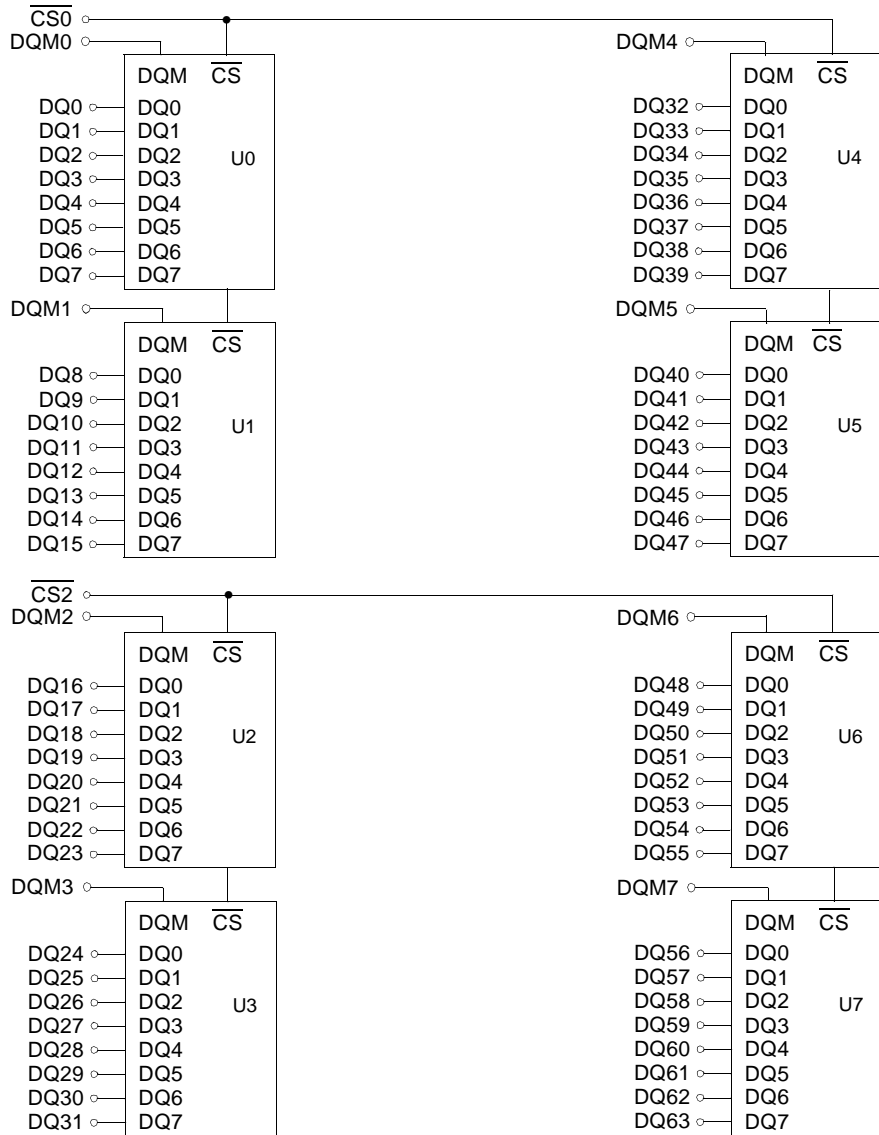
$\overline{CS0}$
DQM0
DQM $\overline{CS}$
DQ0 DQ0
DQ1 DQ1
DQ2 DQ2 U0
DQ3 DQ3
DQ4 DQ4
DQ5 DQ5
DQ6 DQ6
DQ7 DQ7

DQM1
DQM $\overline{CS}$
DQ8 DQ0
DQ9 DQ1
DQ10 DQ2 U1
DQ11 DQ3
DQ12 DQ4
DQ13 DQ5
DQ14 DQ6
DQ15 DQ7

DQM4
DQM $\overline{CS}$
DQ32 DQ0
DQ33 DQ1
DQ34 DQ2 U4
DQ35 DQ3
DQ36 DQ4
DQ37 DQ5
DQ38 DQ6
DQ39 DQ7

DQM5
DQM $\overline{CS}$
DQ40 DQ0
DQ41 DQ1
DQ42 DQ2 U5
DQ43 DQ3
DQ44 DQ4
DQ45 DQ5
DQ46 DQ6
DQ47 DQ7

$\overline{CS2}$
DQM2
DQM $\overline{CS}$
DQ16 DQ0
DQ17 DQ1
DQ18 DQ2 U2
DQ19 DQ3
DQ20 DQ4
DQ21 DQ5
DQ22 DQ6
DQ23 DQ7

DQM3
DQM $\overline{CS}$
DQ24 DQ0
DQ25 DQ1
DQ26 DQ2 U3
DQ27 DQ3
DQ28 DQ4
DQ29 DQ5
DQ30 DQ6
DQ31 DQ7

DQM6
DQM $\overline{CS}$
DQ48 DQ0
DQ49 DQ1
DQ50 DQ2 U6
DQ51 DQ3
DQ52 DQ4
DQ53 DQ5
DQ54 DQ6
DQ55 DQ7

DQM7
DQM $\overline{CS}$
DQ56 DQ0
DQ57 DQ1
DQ58 DQ2 U7
DQ59 DQ3
DQ60 DQ4
DQ61 DQ5
DQ62 DQ6
DQ63 DQ7